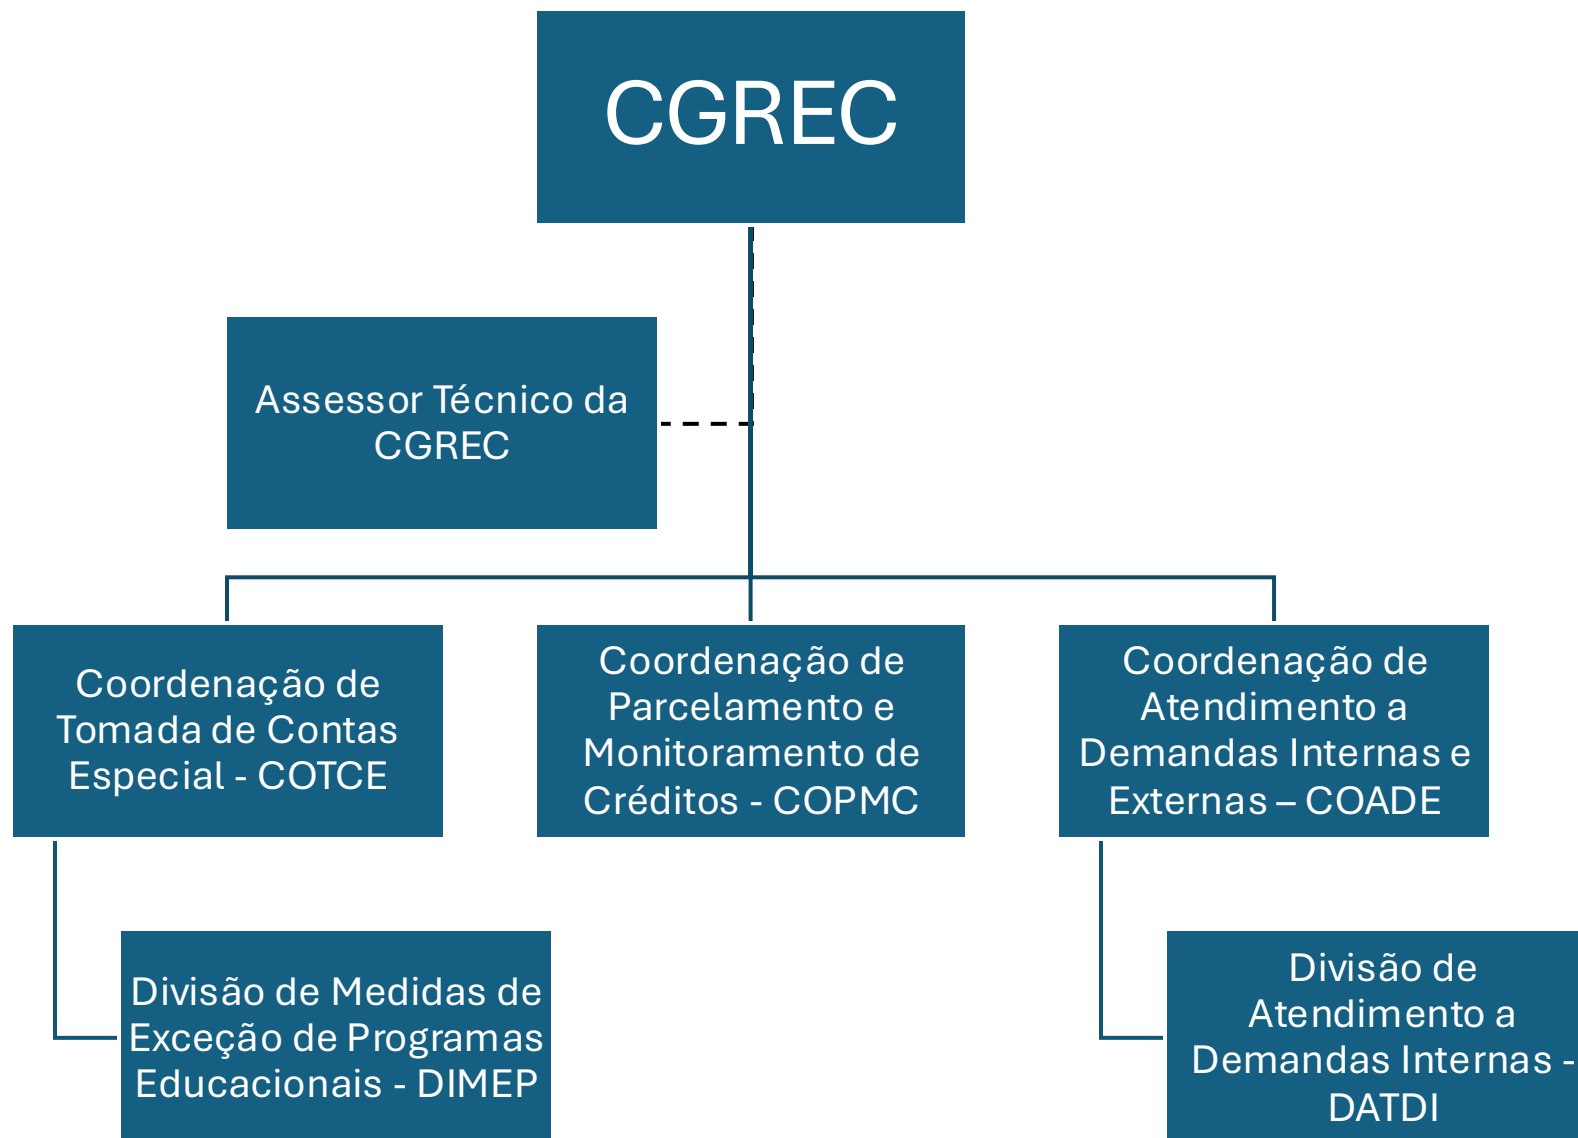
CGREC

Assessor Técnico da CGREC

Coordenação de Tomada de Contas Especial - COTCE

Coordenação de Parcelamento e Monitoramento de Créditos - COPMC

Coordenação de Atendimento a Demandas Internas e Externas – COADE

Divisão de Medidas de Exceção de Programas Educacionais - DIMEP

Divisão de Atendimento a Demandas Internas - DATDI